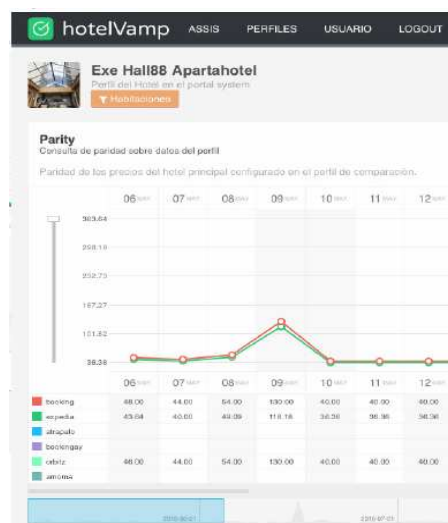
hotelVamp ASSIS PERFILES USUARIO LOGOUT

Exe Hall88 Apartahotel
Perfil del Hotel en el portal system
Habitaciones

Parity
Consulta de paridad sobre datos del perfil

Paridad de los precios del hotel principal configurado en el perfil de comparación.

06 MAY 07 MAY 08 MAY 09 MAY 10 MAY 11 MAY 12 MAY

303.64
258.18
212.73
167.27
121.82
38.38

| | 06 MAY | 07 MAY | 08 MAY | 09 MAY | 10 MAY | 11 MAY | 12 MAY |
|---|---|---|---|---|---|---|---|
| booking | 48.00 | 44.00 | 54.00 | 130.00 | 40.00 | 40.00 | 40.00 |
| expedia | 43.64 | 40.00 | 49.09 | 118.18 | 36.36 | 36.36 | 36.36 |
| atrapalo | | | | | | | |
| bookingsay | | | | | | | |
| orbitz | 48.00 | 44.00 | 54.00 | 130.00 | 40.00 | 40.00 | 40.00 |
| amoma | | | | | | | |

2016-05-01 2016-07-01